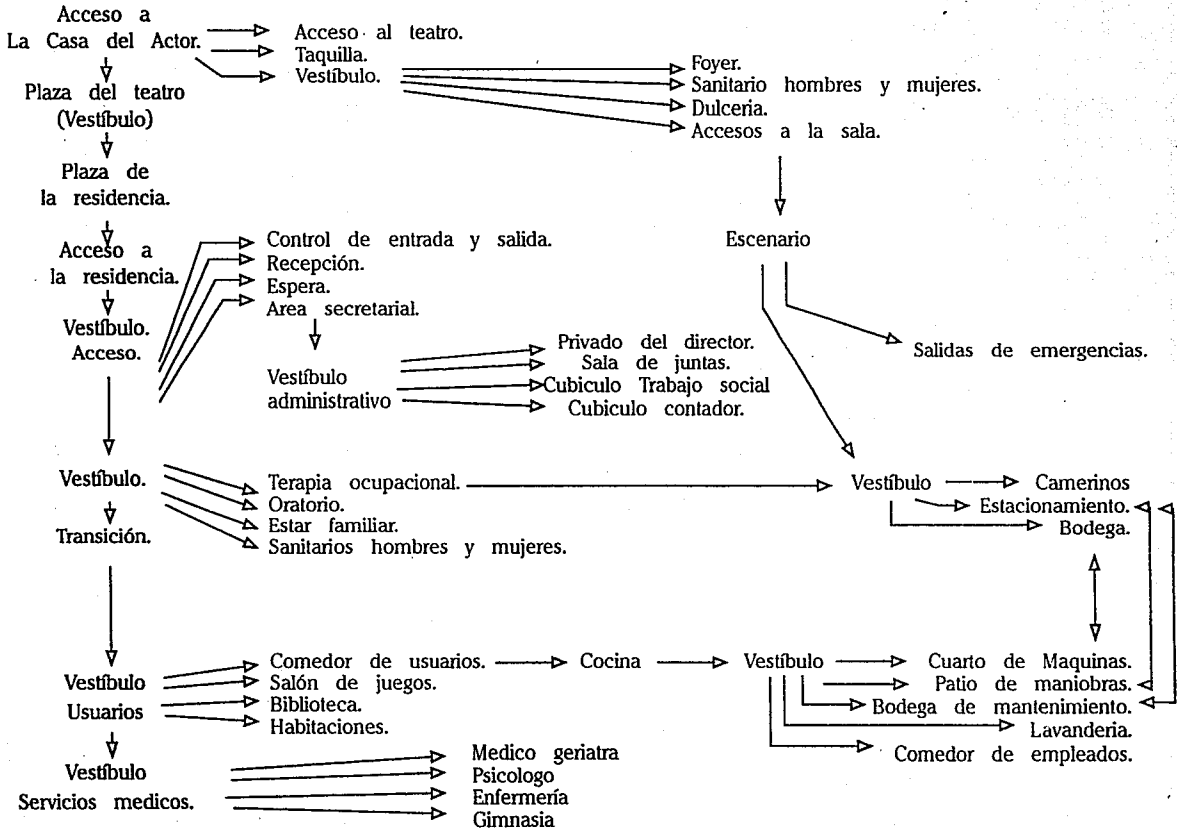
Acceso a
La Casa del Actor.

Acceso al teatro.
Taquilla.
Vestíbulo.

Foyer.
Sanitario hombres y mujeres.
Dulceria.
Accesos a la sala.

Plaza del teatro
(Vestíbulo)

Plaza de
la residencia.

Escenario

Acceso a
la residencia.

Control de entrada y salida.
Recepción.
Espera.
Area secretarial.

Vestíbulo.
Acceso.

Vestíbulo
administrativo

Privado del director.
Sala de juntas.
Cubiculo Trabajo social
Cubiculo contador.

Salidas de emergencias.

Vestíbulo.
Transición.

Terapia ocupacional.
Oratorio.
Estar familiar.
Sanitarios hombres y mujeres.

Vestíbulo
Camerinos
Estacionamiento.
Bodega.

Vestíbulo
Usuarios

Comedor de usuarios.
Salón de juegos.
Biblioteca.
Habitaciones.

Cocina

Vestíbulo
Cuarto de Maquinas.
Patio de maniobras.
Bodega de mantenimiento.
Lavanderia.
Comedor de empleados.

Vestíbulo
Servicios medicos.

Medico geriatra
Psicologo
Enfermería
Gimnasia